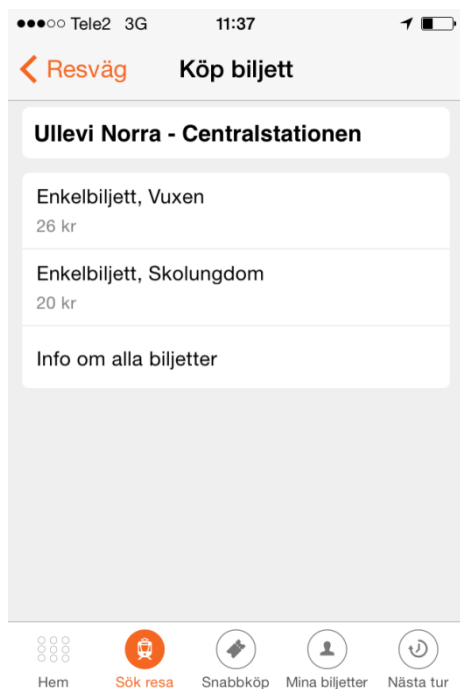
●●●○○ Tele2 3G 11:37

Resväg Köp biljett

Ullevi Norra - Centralstationen

Enkelbiljett, Vuxen
26 kr

Enkelbiljett, Skolungdom
20 kr

Info om alla biljetter

Hem Sök resa Snabbköp Mina biljetter Nästa tur